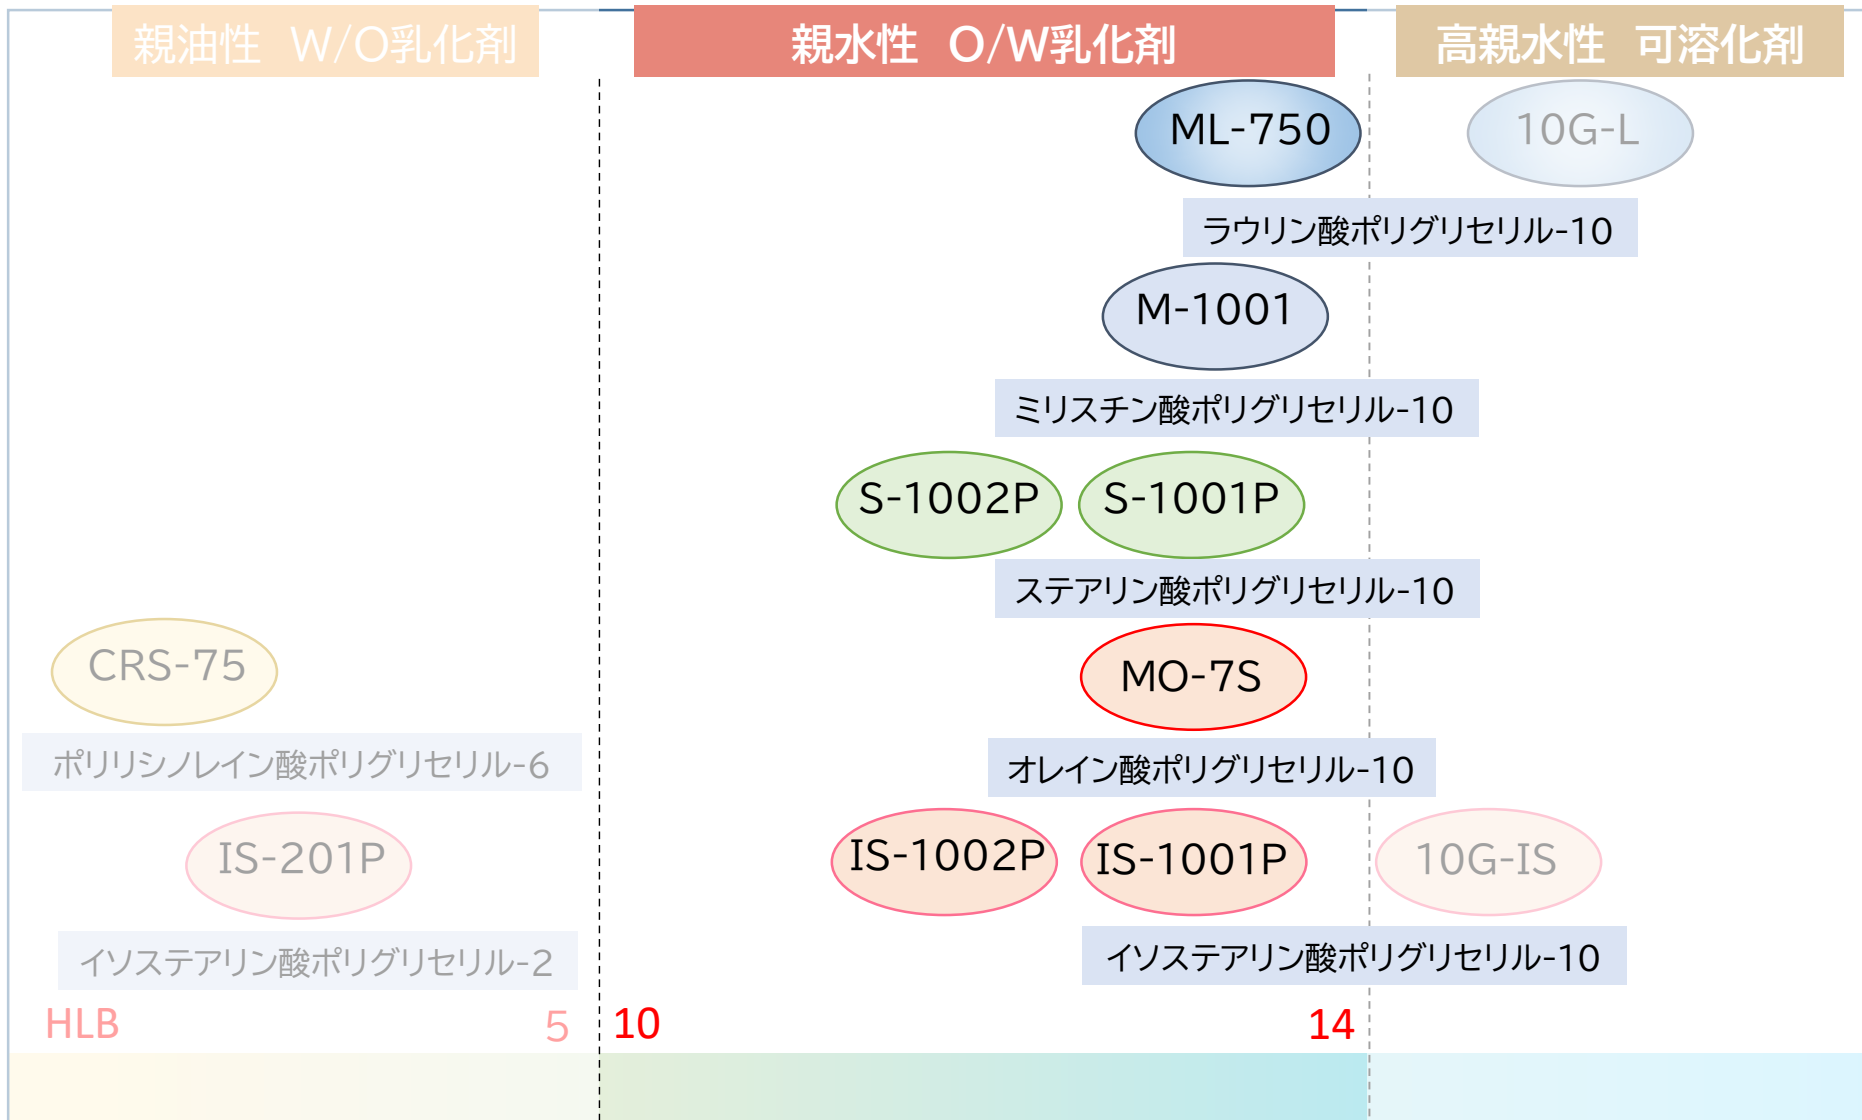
親油性 W/O乳化剤

親水性 O/W乳化剤

高親水性 可溶化剤

ML-750

10G-L

ラウリン酸ポリグリセリル-10

M-1001

ミリスチン酸ポリグリセリル-10

S-1002P

S-1001P

ステアリン酸ポリグリセリル-10

CRS-75

MO-7S

ポリリシノレイン酸ポリグリセリル-6

オレイン酸ポリグリセリル-10

IS-201P

IS-1002P

IS-1001P

10G-IS

イソステアリン酸ポリグリセリル-2

イソステアリン酸ポリグリセリル-10

HLB

5

10

14